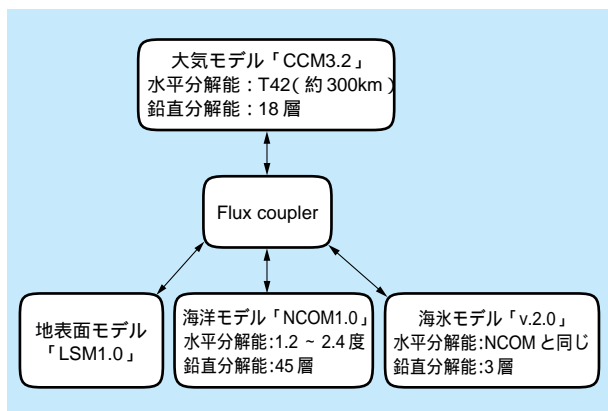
大気モデル「CCM3.2」
水平分解能：T42(約300km)
鉛直分解能：18層

Flux coupler

地表面モデル「LSM1.0」

海洋モデル「NCOM1.0」
水平分解能:1.2 ~ 2.4度
鉛直分解能:45層

海氷モデル「v.2.0」
水平分解能:NCOMと同じ
鉛直分解能:3層